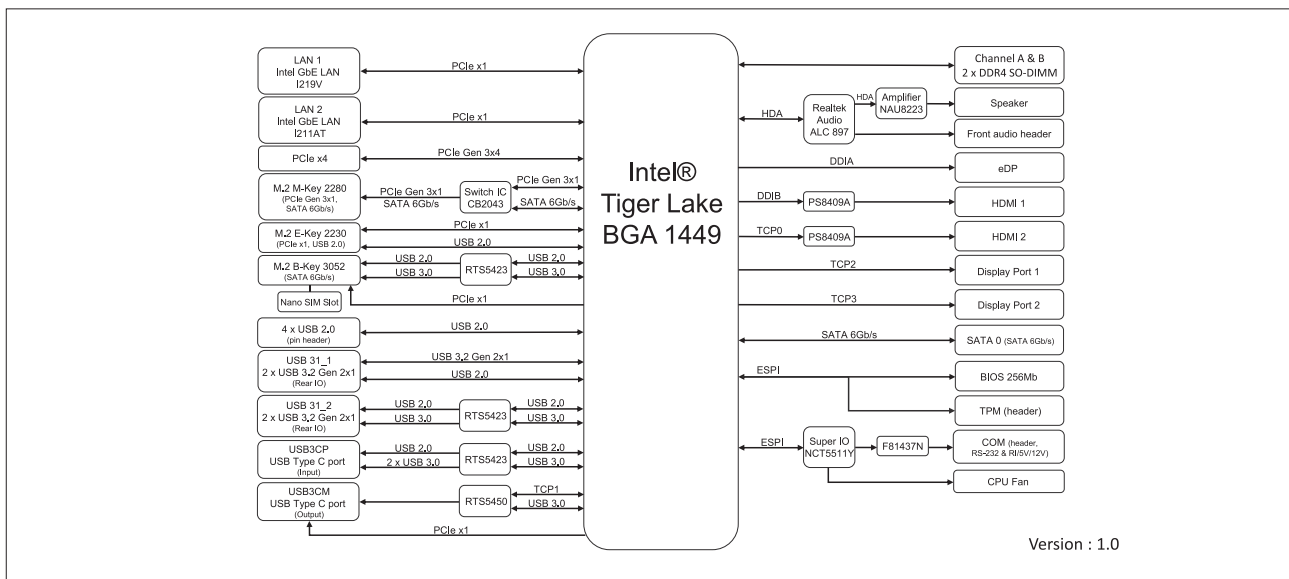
LAN 1
Intel GbE LAN
I219V

PCIe x1

LAN 2
Intel GbE LAN
I211AT

PCIe x1

PCIe x4

PCIe Gen 3x4

M.2 M-Key 2280
(PCIe Gen 3x1, SATA 6Gb/s)

PCIe Gen 3x1
SATA 6Gb/s

Switch IC
CB2043

PCIe Gen 3x1
SATA 6Gb/s

M.2 E-Key 2230
(PCIe x1, USB 2.0)

PCIe x1
USB 2.0

M.2 B-Key 3052
(SATA 6Gb/s)

USB 2.0
USB 3.0
RTS5423
USB 2.0
USB 3.0

Nano SIM Slot

PCIe x1

4 x USB 2.0
(pin header)

USB 2.0

USB 31_1
2 x USB 3.2 Gen 2x1
(Rear IO)

USB 3.2 Gen 2x1
USB 2.0

USB 31_2
2 x USB 3.2 Gen 2x1
(Rear IO)

USB 2.0
USB 3.0
RTS5423
USB 2.0
USB 3.0

USB3CP
USB Type C port
(Input)

USB 2.0
2 x USB 3.0
RTS5423
USB 2.0
USB 3.0

USB3CM
USB Type C port
(Output)

RTS5450
TCP1
USB 3.0

PCIe x1

Intel®
Tiger Lake
BGA 1449

Channel A & B
2 x DDR4 SO-DIMM

HDA
Realtek
Audio
ALC 897
HDA
Amplifier
NAU8223
Speaker
Front audio header

DDIA
eDP

DDIB
PS8409A
HDMI 1

TCP0
PS8409A
HDMI 2

TCP2
Display Port 1

TCP3
Display Port 2

SATA 6Gb/s
SATA 0 (SATA 6Gb/s)

ESPI
BIOS 256Mb
TPM (header)

ESPI
Super IO
NCT5511Y
F81437N
COM (header, RS-232 & RI/5V/12V)
CPU Fan

Version : 1.0